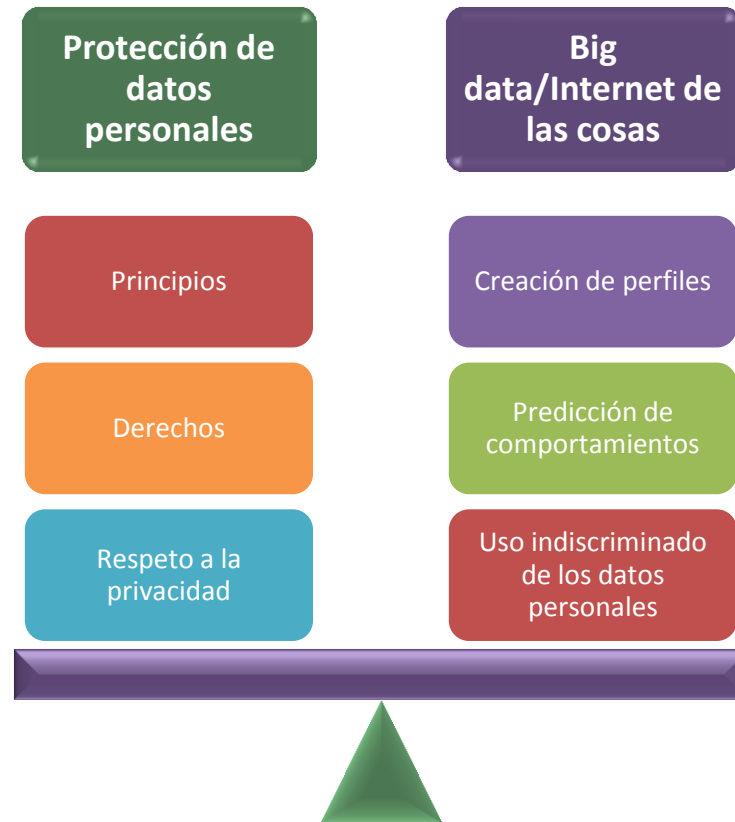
Protección de datos personales

Big data/Internet de las cosas

Principios

Creación de perfiles

Derechos

Predicción de comportamientos

Respeto a la privacidad

Uso indiscriminado de los datos personales